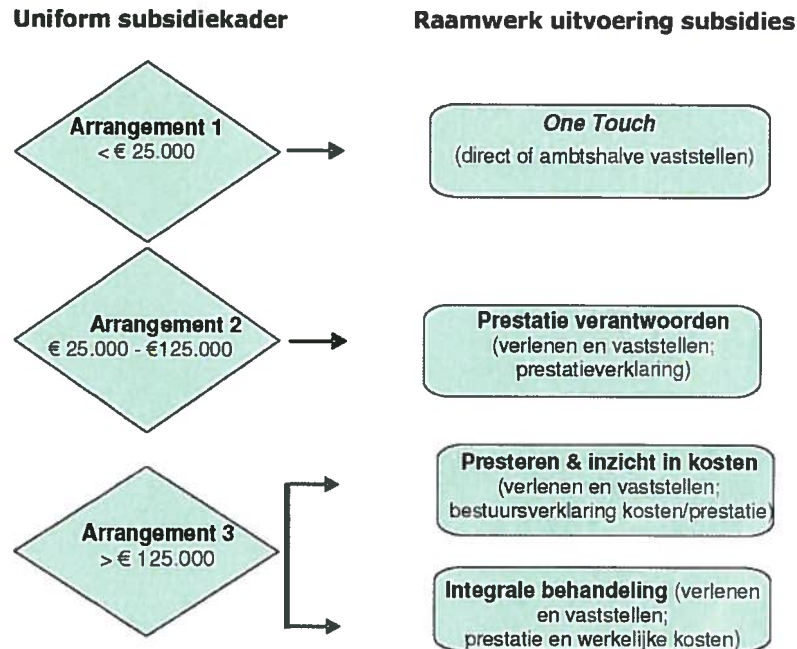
Uniform subsidiekader

Raamwerk uitvoering subsidies

Arrangement 1
< € 25.000

One Touch
(direct of ambtshalve vaststellen)

Arrangement 2
€ 25.000 - €125.000

Prestatie verantwoorden
(verlenen en vaststellen; prestatieverklaring)

Arrangement 3
> € 125.000

Presteren & inzicht in kosten
(verlenen en vaststellen; bestuursverklaring kosten/prestatie)

Integrale behandeling (verlenen en vaststellen; prestatie en werkelijke kosten)